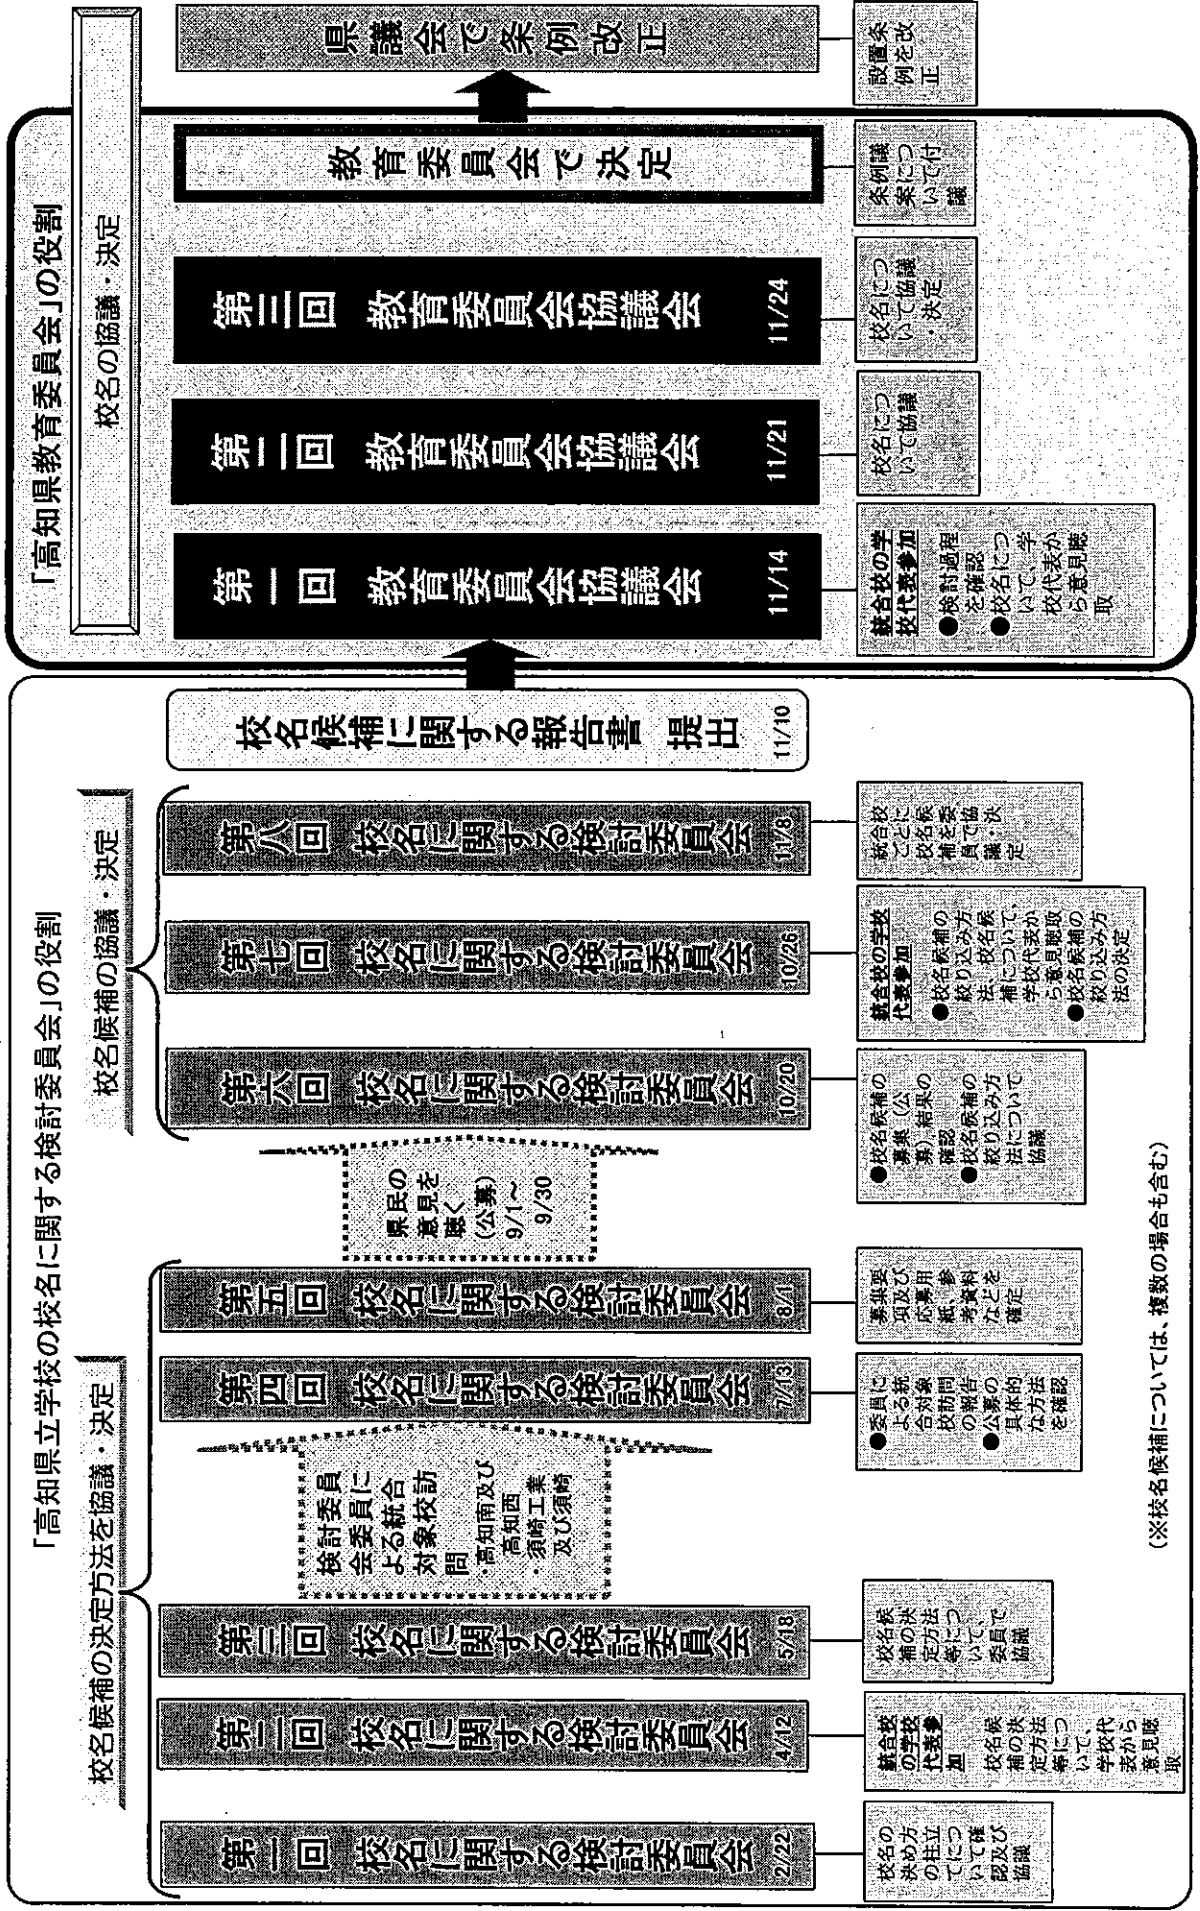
「高知県立学校の校名に関する検討委員会」の役割

校名候補の決定方法を協議・決定

第一回　校名に関する検討委員会　2/22
校名の決め方の仕立てについて確認及び協議

第二回　校名に関する検討委員会　4/12
統合校の学校代表参加
校名候補の決定方法等について、学校代表から意見聴取

第三回　校名に関する検討委員会　5/18
校名候補の決定方法等について委員で協議

検討委員会委員による統合対象校訪問
・高知南及び高知西
・須崎工業及び須崎

第四回　校名に関する検討委員会　7/13
●委員による統合対象校訪問の報告
●公募の具体的な方法を確認

第五回　校名に関する検討委員会　8/1
募集要項及び応募用紙、参考資料などを確定

県民の意見を聴く（公募）9/1〜9/30

校名候補の協議・決定

第六回　校名に関する検討委員会　10/20
●校名候補の募集（公募）結果の確認
●校名候補の絞り込み方法について協議

第七回　校名に関する検討委員会　10/26
統合校の学校代表参加
●校名候補の絞り込み方法、校名候補について、学校代表から意見聴取
●校名候補の絞り込み方法の決定

第八回　校名に関する検討委員会　11/8
統合校ごとに校名候補を委員で協議・決定

（※校名候補については、複数の場合も含む）

校名候補に関する報告書　提出　11/10

「高知県教育委員会」の役割

校名の協議・決定

第一回　教育委員会協議会　11/14
統合校の学校代表参加
●検討過程を確認
●校名について、学校代表から意見聴取

第二回　教育委員会協議会　11/21
校名について協議

第三回　教育委員会協議会　11/24
校名について協議・決定

教育委員会で決定
条例議案について付議

県議会で条例改正
設置条例を改正